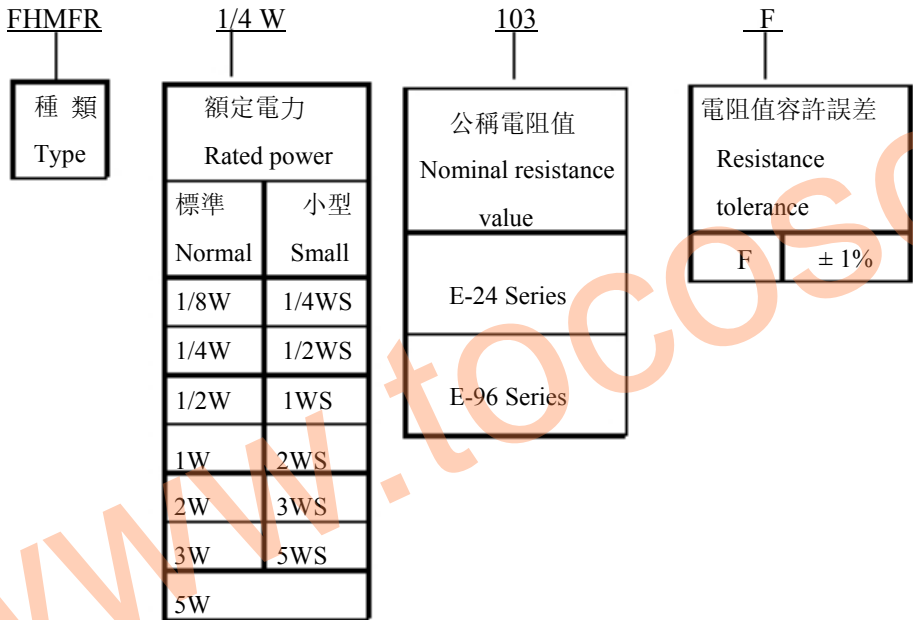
FHMFR

種 類
Type

1/4 W

| 額定電力 Rated power | |
|---|---|
| 標準 Normal | 小型 Small |
| 1/8W | 1/4WS |
| 1/4W | 1/2WS |
| 1/2W | 1WS |
| 1W | 2WS |
| 2W | 3WS |
| 3W | 5WS |
| 5W | |

103

| 公稱電阻值 Nominal resistance value |
|---|
| E-24 Series |
| E-96 Series |

F

| 電阻值容許誤差 Resistance tolerance | |
|---|---|
| F | ± 1% |

www.tocos